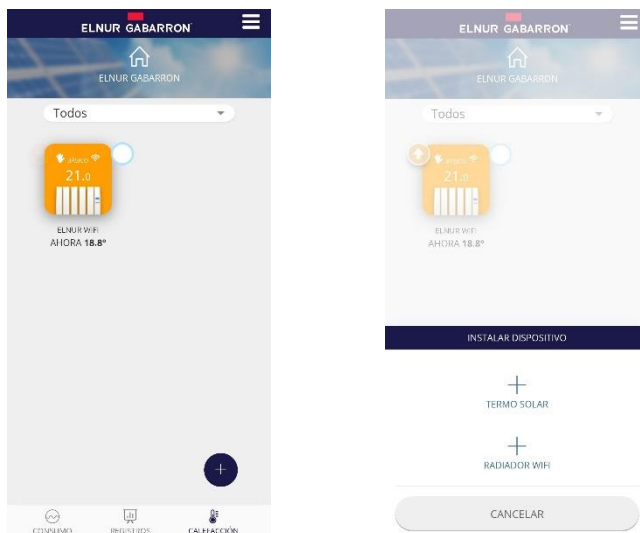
ELNUR GABARRON

ELNUR GABARRON

Todos

21.0

ELNUR WIFI
AHORA 18.8°

+

CONSUMO
REGISTROS
CALEFACCIÓN

ELNUR GABARRON

ELNUR GABARRON

Todos

21.0

ELNUR WIFI
AHORA 18.8°

INSTALAR DISPOSITIVO

+
TERMO SOLAR

+
RADIADOR WIFI

CANCELAR